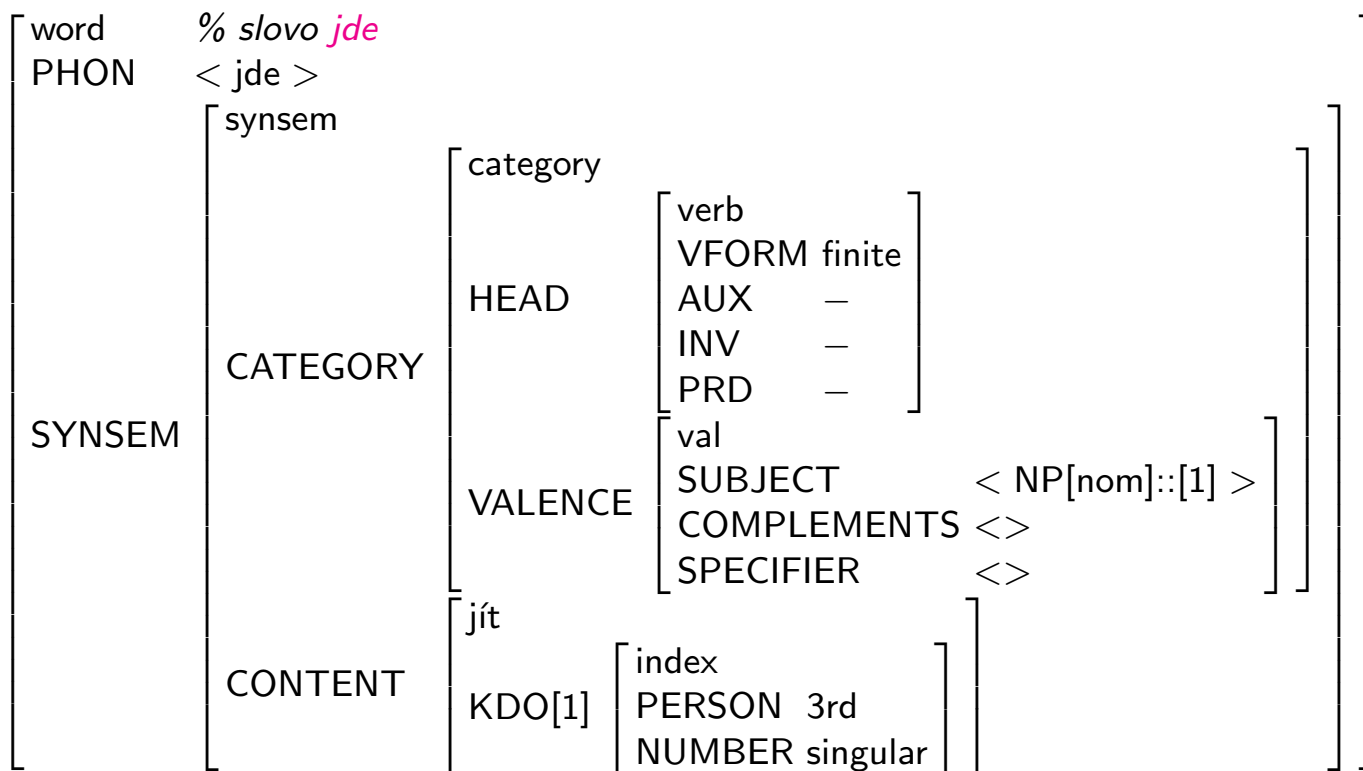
word % slovo jde
PHON < jde >
SYNSEM
synsem
CATEGORY
category
HEAD
verb
VFORM finite
AUX –
INV –
PRD –
VALENCE
val
SUBJECT < NP[nom]::[1] >
COMPLEMENTS <>
SPECIFIER <>
CONTENT
jít
KDO[1]
index
PERSON 3rd
NUMBER singular